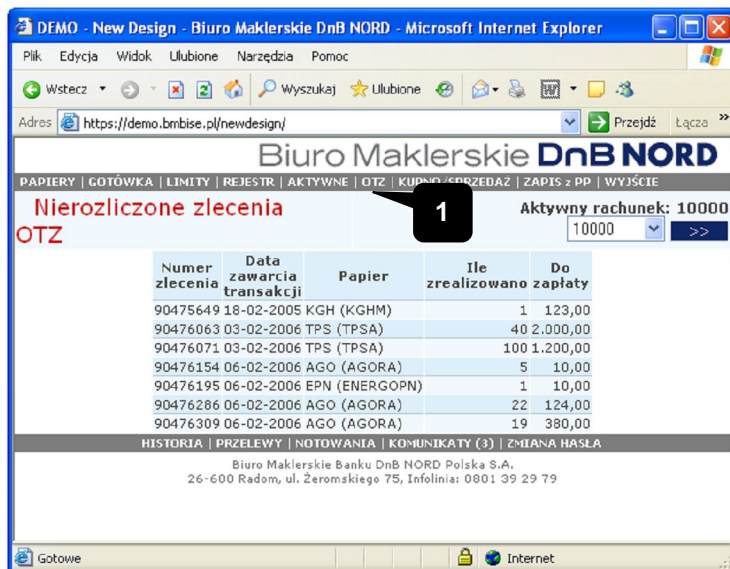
DEMO - New Design - Biuro Maklerskie DnB NORD - Microsoft Internet Explorer

Plik Edycja Widok Ulubione Narzędzia Pomoc

Wstecz Wyszukaj Ulubione

Adres https://demo.bmbise.pl/newdesign/ Przejdź Łącza

Biuro Maklerskie DnB NORD

PAPIERY | GOTÓWKA | LIMITY | REJESTR | AKTYWNE | OTZ | KUPNO/SPRZEDAŻ | ZAPIS z PP | WYJŚCIE

Nierozliczone zlecenia OTZ

1

Aktywny rachunek: 10000

10000 >>

| Numer zlecenia | Data zawarcia transakcji | Papier | Ile zrealizowano | Do zapłaty |
|---|---|---|---|---|
| 90475649 | 18-02-2005 | KGH (KGHM) | 1 | 123,00 |
| 90476063 | 03-02-2006 | TPS (TPSA) | 40 | 2.000,00 |
| 90476071 | 03-02-2006 | TPS (TPSA) | 100 | 1.200,00 |
| 90476154 | 06-02-2006 | AGO (AGORA) | 5 | 10,00 |
| 90476195 | 06-02-2006 | EPN (ENERGOPN) | 1 | 10,00 |
| 90476286 | 06-02-2006 | AGO (AGORA) | 22 | 124,00 |
| 90476309 | 06-02-2006 | AGO (AGORA) | 19 | 380,00 |

HISTORIA | PRZELEWY | NOTOWANIA | KOMUNIKATY (3) | ZMIANA HASŁA

Biuro Maklerskie Banku DnB NORD Polska S.A.
26-600 Radom, ul. Żeromskiego 75, Infolinia: 0801 39 29 79

Gotowe Internet